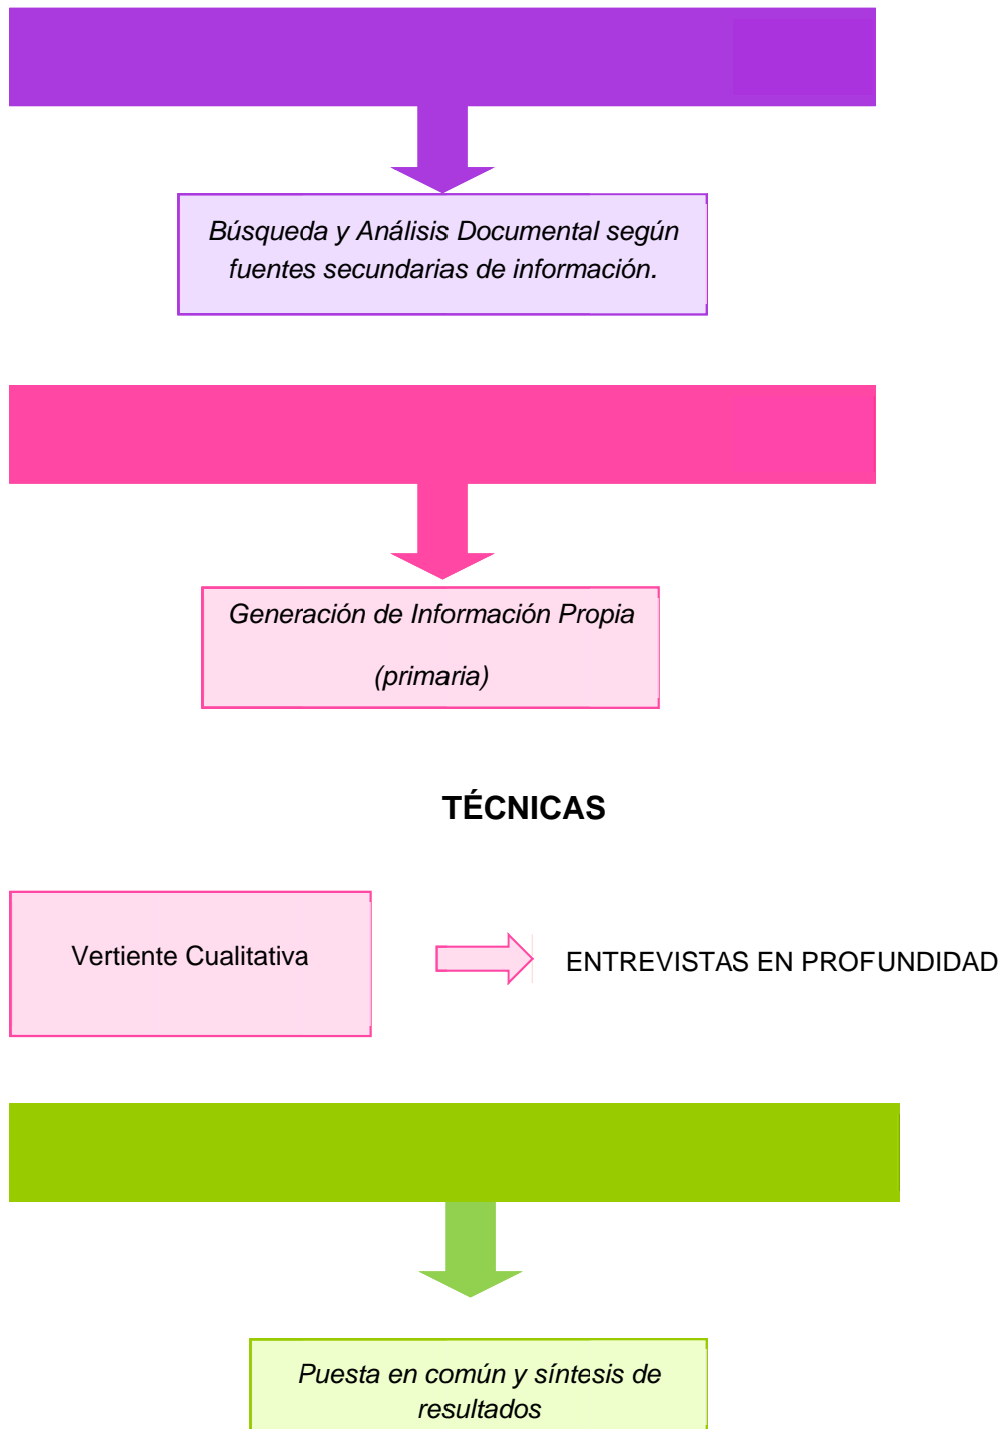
Búsqueda y Análisis Documental según fuentes secundarias de información.

Generación de Información Propia

(primaria)

TÉCNICAS

Vertiente Cualitativa

ENTREVISTAS EN PROFUNDIDAD

Puesta en común y síntesis de resultados